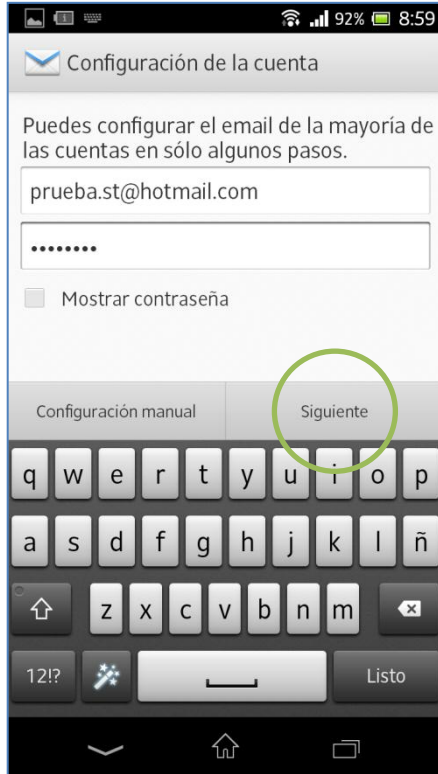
92% 8:59

Configuración de la cuenta

Puedes configurar el email de la mayoría de las cuentas en sólo algunos pasos.

prueba.st@hotmail.com

••••••••

Mostrar contraseña

Configuración manual

Siguiente

q w e r t y u i o p

a s d f g h j k l ñ

z x c v b n m

12!?

Listo